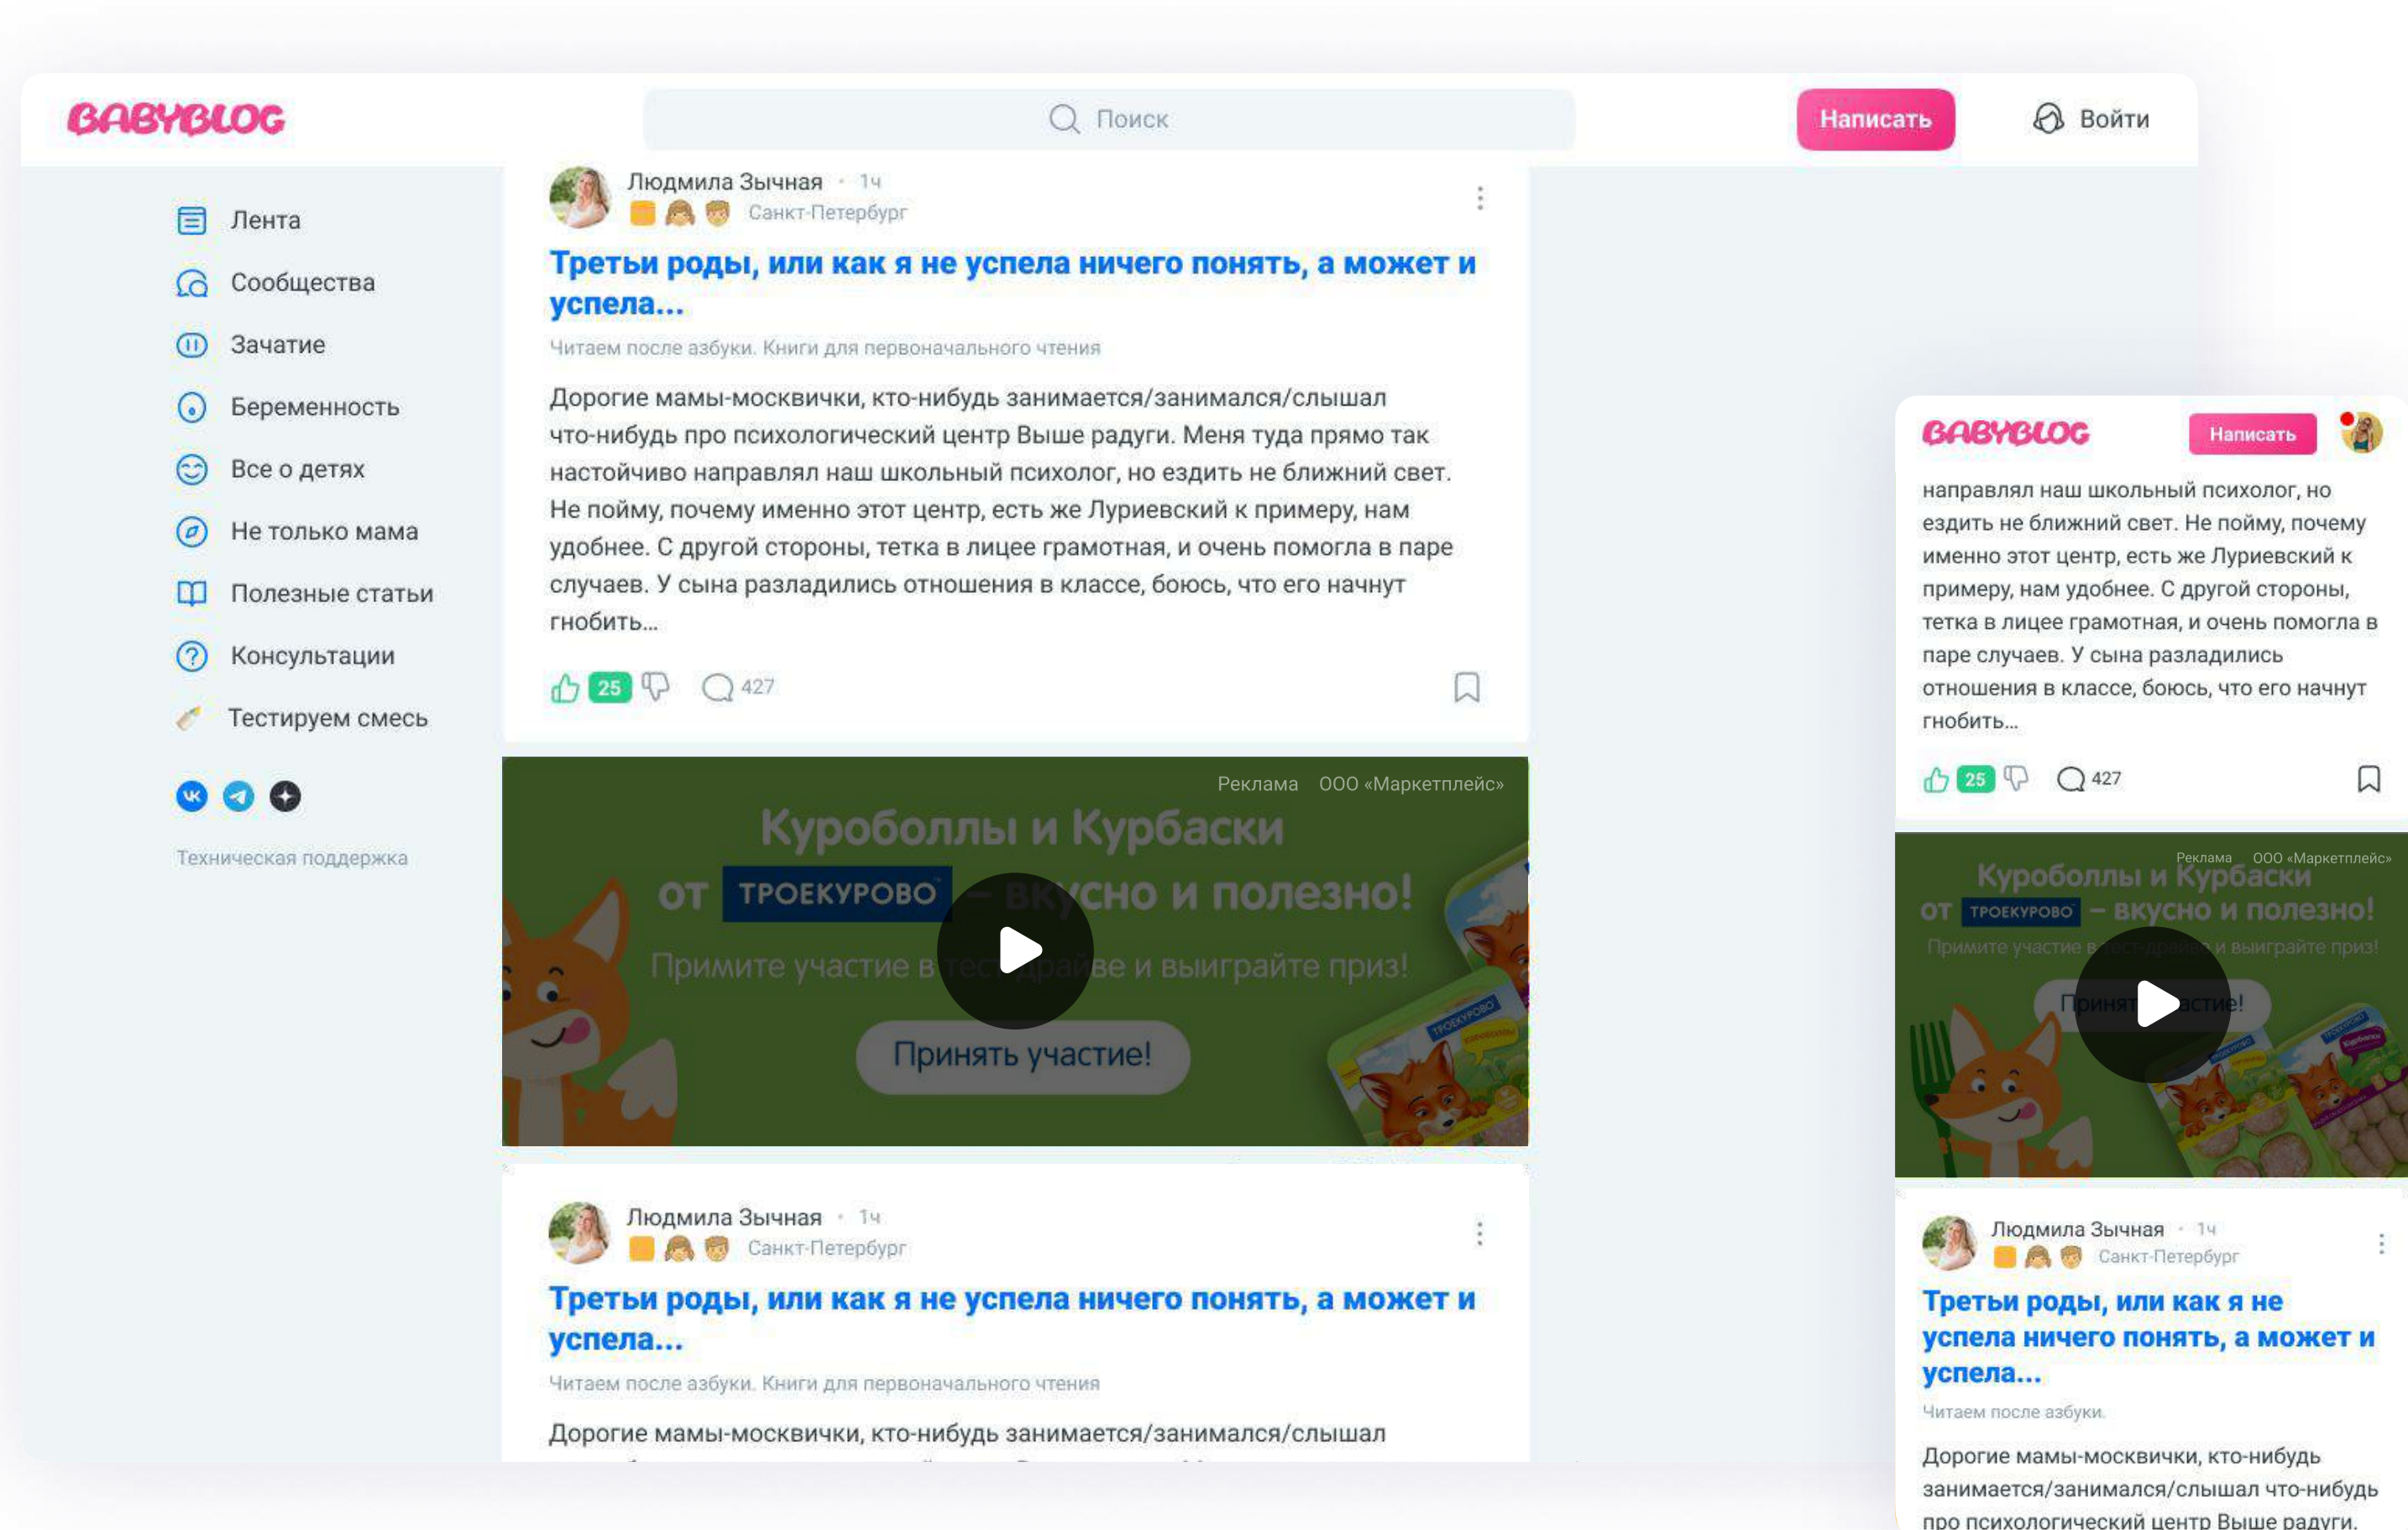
BABYBLOG

Поиск

Написать

Войти

Лента
Сообщества
Зачатие
Беременность
Все о детях
Не только мама
Полезные статьи
Консультации
Тестируем смесь

Техническая поддержка

Людмила Зычная • 1ч
Санкт-Петербург

Третьи роды, или как я не успела ничего понять, а может и успела...

Читаем после азбуки. Книги для первоначального чтения

Дорогие мамы-москвички, кто-нибудь занимается/занимался/слышал что-нибудь про психологический центр Выше радуги. Меня туда прямо так настойчиво направлял наш школьный психолог, но ездить не ближний свет. Не пойму, почему именно этот центр, есть же Луриевский к примеру, нам удобнее. С другой стороны, тетка в лицее грамотная, и очень помогла в паре случаев. У сына разладились отношения в классе, боюсь, что его начнут гнобить...

25 427

Реклама ООО «Маркетплейс»

Куроболлы и Курбаски от ТРОЕКУРОВО – вкусно и полезно!

Примите участие в тест-драйве и выиграйте приз!

Принять участие!

Людмила Зычная • 1ч
Санкт-Петербург

Третьи роды, или как я не успела ничего понять, а может и успела...

Читаем после азбуки. Книги для первоначального чтения

Дорогие мамы-москвички, кто-нибудь занимается/занимался/слышал

BABYBLOG

Написать

направлял наш школьный психолог, но ездить не ближний свет. Не пойму, почему именно этот центр, есть же Луриевский к примеру, нам удобнее. С другой стороны, тетка в лицее грамотная, и очень помогла в паре случаев. У сына разладились отношения в классе, боюсь, что его начнут гнобить...

25 427

Реклама ООО «Маркетплейс»

Куроболлы и Курбаски от ТРОЕКУРОВО – вкусно и полезно!

Примите участие в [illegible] и выиграйте приз!

Принять участие!

Людмила Зычная • 1ч
Санкт-Петербург

Третьи роды, или как я не успела ничего понять, а может и успела...

Читаем после азбуки.

Дорогие мамы-москвички, кто-нибудь занимается/занимался/слышал что-нибудь про психологический центр Выше радуги.